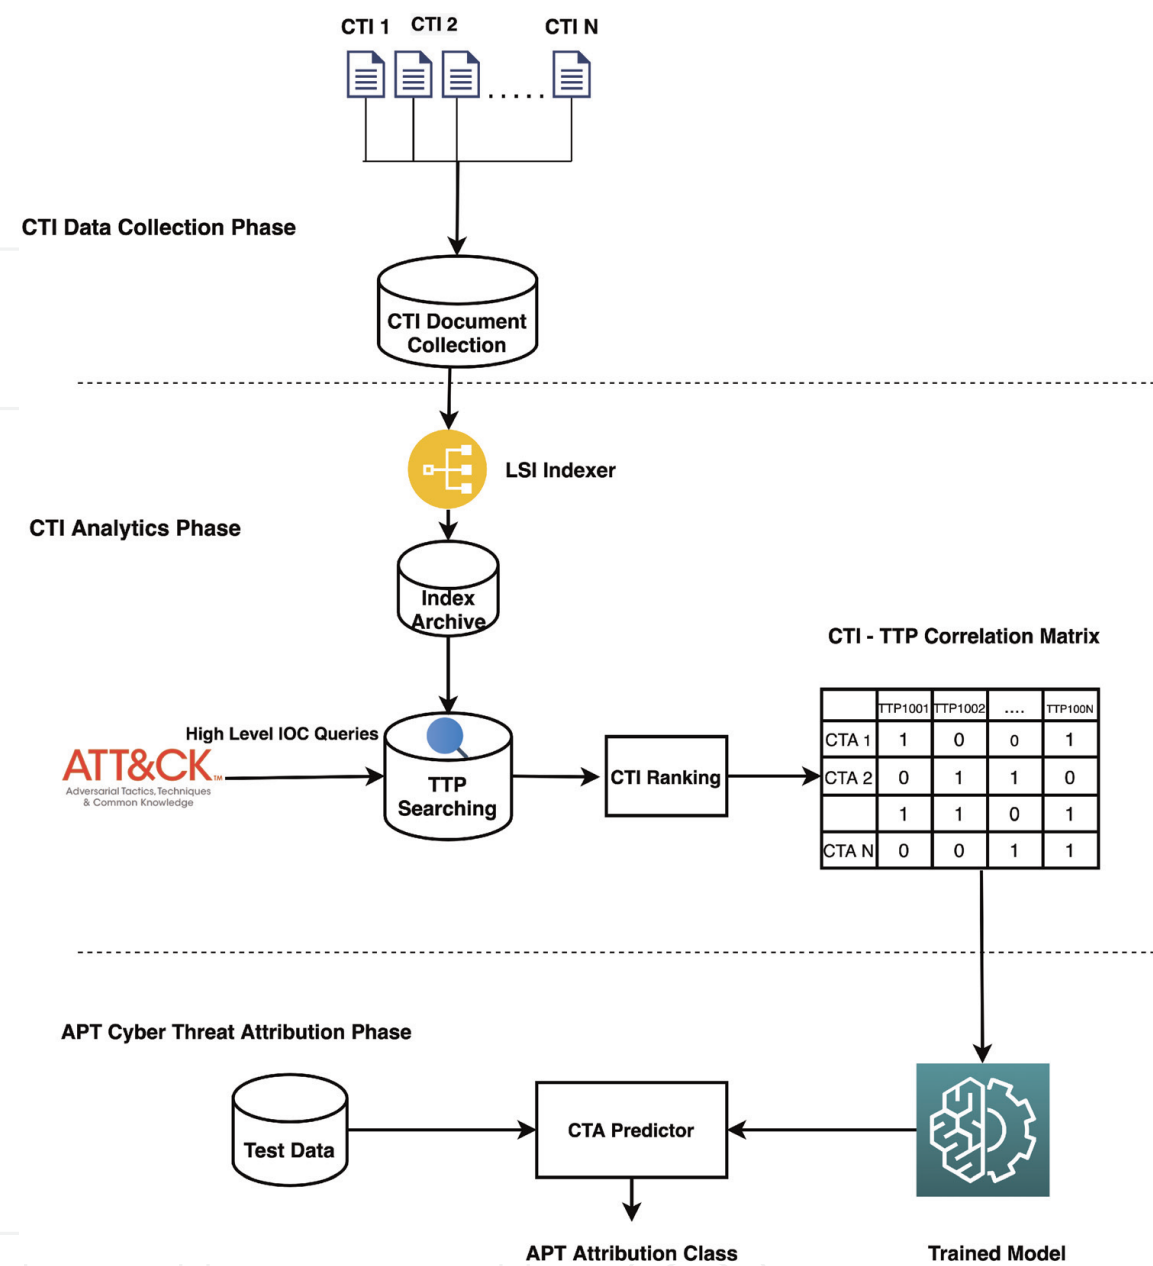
CTI 1 CTI 2 CTI N

.....

CTI Data Collection Phase

CTI Document Collection

LSI Indexer

CTI Analytics Phase

Index Archive

CTI - TTP Correlation Matrix

High Level IOC Queries

ATT&CK™
Adversarial Tactics, Techniques & Common Knowledge

TTP Searching

CTI Ranking

| | TTP1001 | TTP1002 | .... | TTP100N |
|---|---|---|---|---|
| CTA 1 | 1 | 0 | 0 | 1 |
| CTA 2 | 0 | 1 | 1 | 0 |
| | 1 | 1 | 0 | 1 |
| CTA N | 0 | 0 | 1 | 1 |

APT Cyber Threat Attribution Phase

Test Data

CTA Predictor

APT Attribution Class

Trained Model